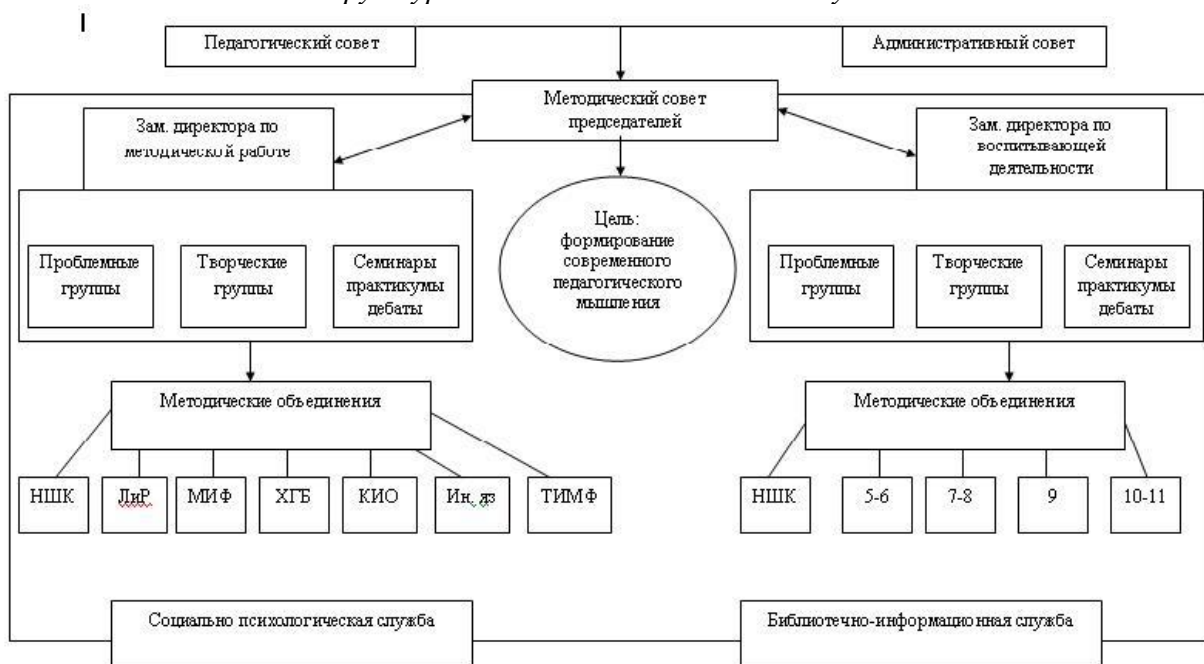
Педагогический совет

Административный совет

Методический совет председателей

Зам. директора по методической работе

Зам. директора по воспитывающей деятельности

Цель: формирование современного педагогического мышления

Проблемные группы

Творческие группы

Семинары практикумы дебаты

Проблемные группы

Творческие группы

Семинары практикумы дебаты

Методические объединения

Методические объединения

НШК

ЛиР

МИФ

ХГБ

КИО

Ин. яз

ТИМФ

НШК

5-6

7-8

9

10-11

Социально психологическая служба

Библиотечно-информационная служба